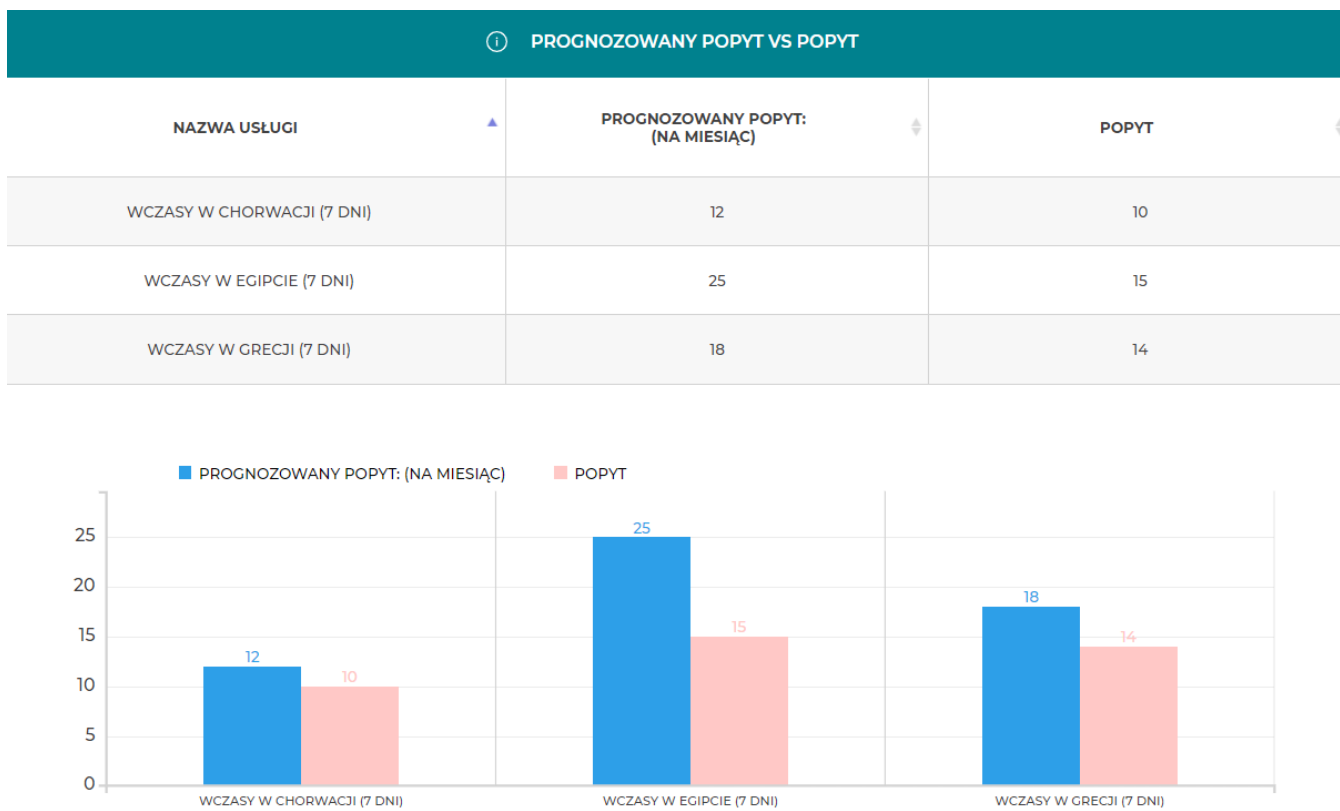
PROGNOZOWANY POPYT VS POPYT

| NAZWA USŁUGI | PROGNOZOWANY POPYT: (NA MIESIĄC) | POPYT |
|---|---|---|
| WCZASY W CHORWACJI (7 DNI) | 12 | 10 |
| WCZASY W EGIPCIE (7 DNI) | 25 | 15 |
| WCZASY W GRECJI (7 DNI) | 18 | 14 |

PROGNOZOWANY POPYT: (NA MIESIĄC) POPYT

25
20
15
10
5
0

12 10 25 15 18 14

WCZASY W CHORWACJI (7 DNI) WCZASY W EGIPCIE (7 DNI) WCZASY W GRECJI (7 DNI)